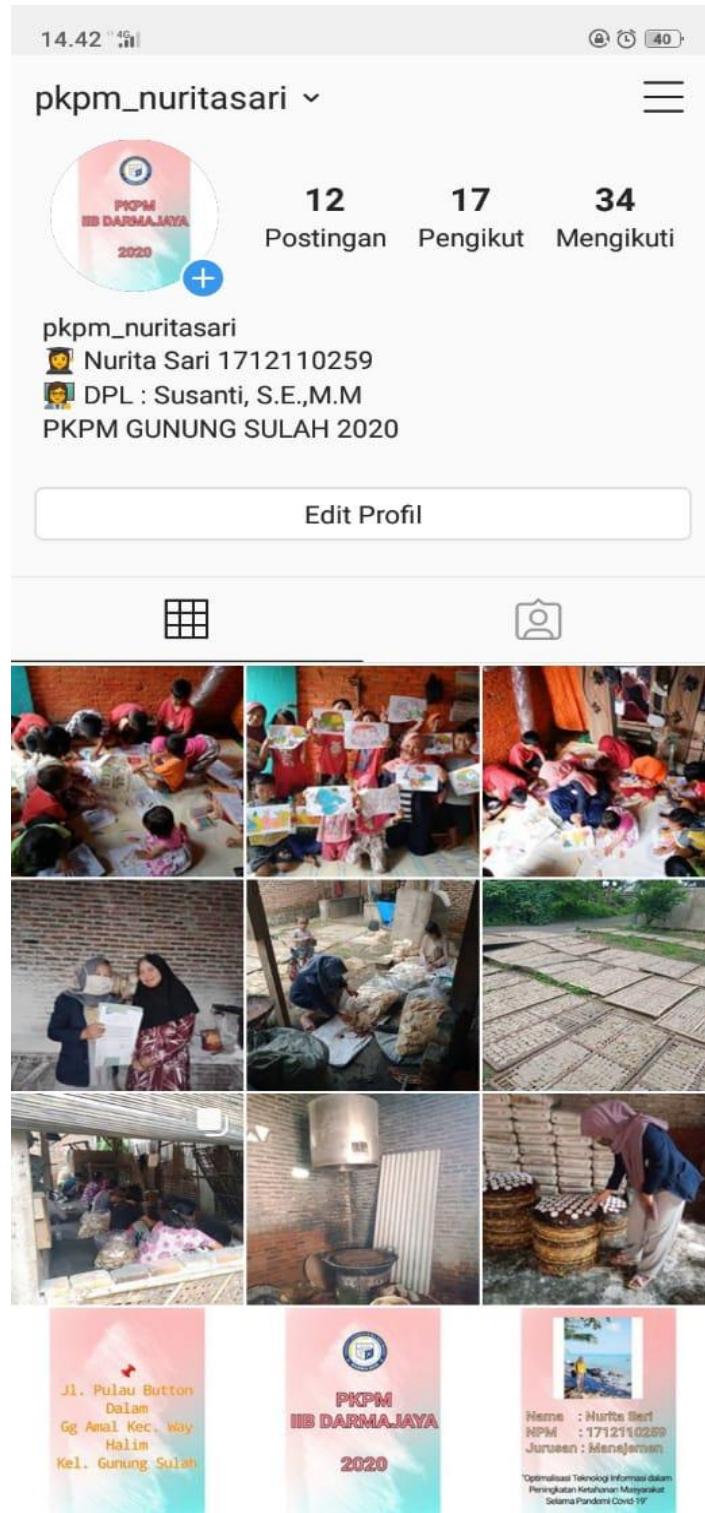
14.42 4G

40

pkpm_nuritasari

PKPM IIB DARMAJAYA 2020

12 Postingan

17 Pengikut

34 Mengikuti

pkpm_nuritasari
Nurita Sari 1712110259
DPL : Susanti, S.E.,M.M
PKPM GUNUNG SULAH 2020

Edit Profil

Jl. Pulau Button Dalam Gg Amal Kec. Way Halim Kel. Gunung Sulah

PKPM IIB DARMAJAYA 2020

Nama : Nurita Sari
NPM : 1712110259
Jurusan : Manajemen

"Optimalisasi Teknologi Informasi dalam Peningkatan Ketahanan Masyarakat Selama Pandemi Covid-19"